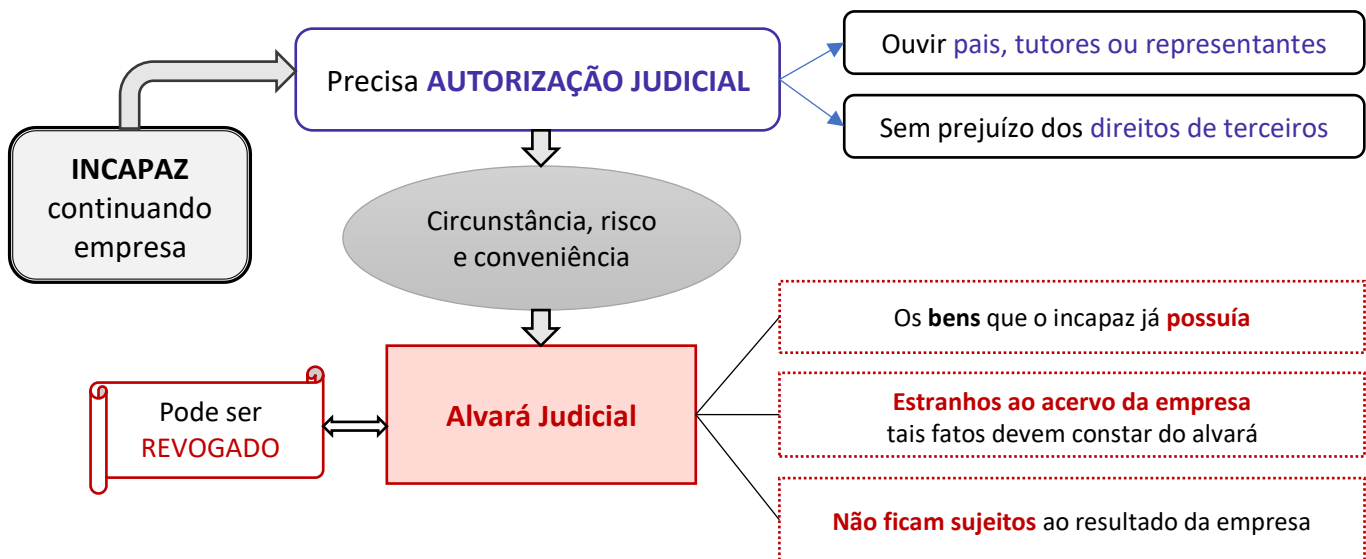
INCAPAZ continuando empresa

Precisa AUTORIZAÇÃO JUDICIAL

Ouvir pais, tutores ou representantes

Sem prejuízo dos direitos de terceiros

Circunstância, risco e conveniência

Pode ser REVOGADO

Alvará Judicial

Os bens que o incapaz já possuía

Estranhos ao acervo da empresa
tais fatos devem constar do alvará

Não ficam sujeitos ao resultado da empresa